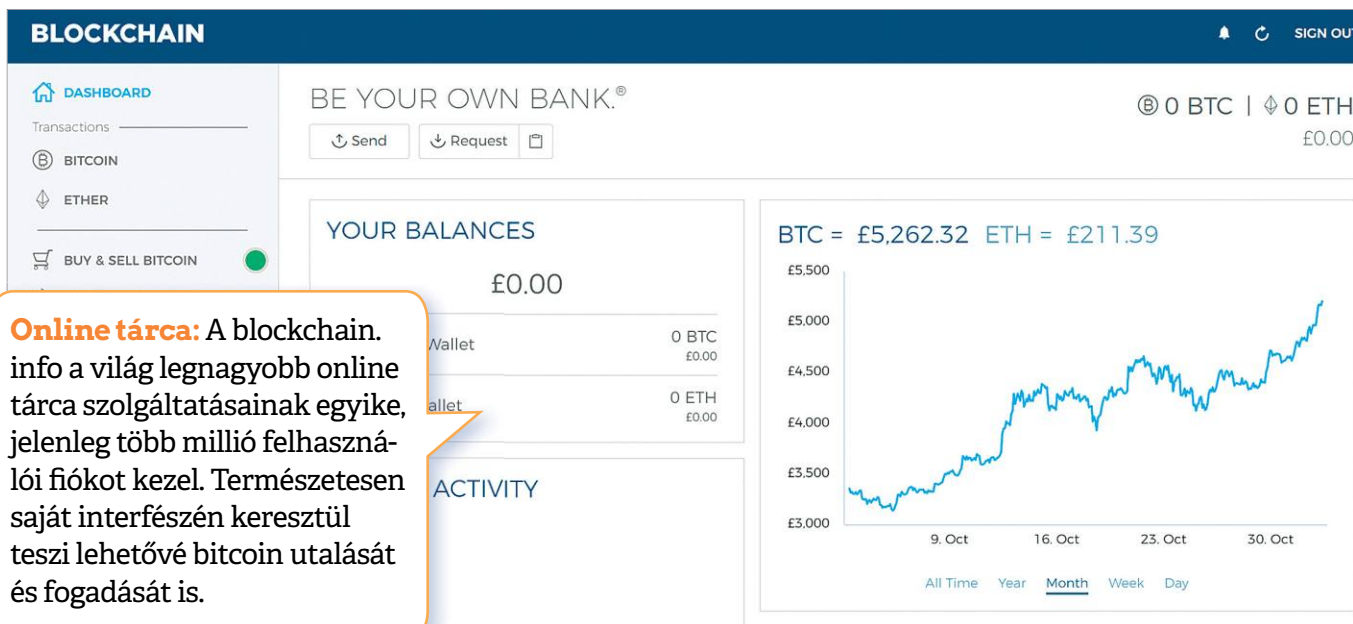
BLOCKCHAIN

SIGN OUT

DASHBOARD

Transactions

BITCOIN

ETHER

BUY & SELL BITCOIN

BE YOUR OWN BANK.®

Send

Request

Ⓑ 0 BTC | 0 ETH
£0.00

YOUR BALANCES

£0.00

Wallet 0 BTC £0.00

allet 0 ETH £0.00

ACTIVITY

BTC = £5,262.32 ETH = £211.39

£5,500
£5,000
£4,500
£4,000
£3,500
£3,000

9. Oct 16. Oct 23. Oct 30. Oct

All Time Year Month Week Day

Online tárca: A blockchain.info a világ legnagyobb online tárca szolgáltatásainak egyike, jelenleg több millió felhasználói fiókot kezel. Természetesen saját interfészén keresztül teszi lehetővé bitcoin utalását és fogadását is.